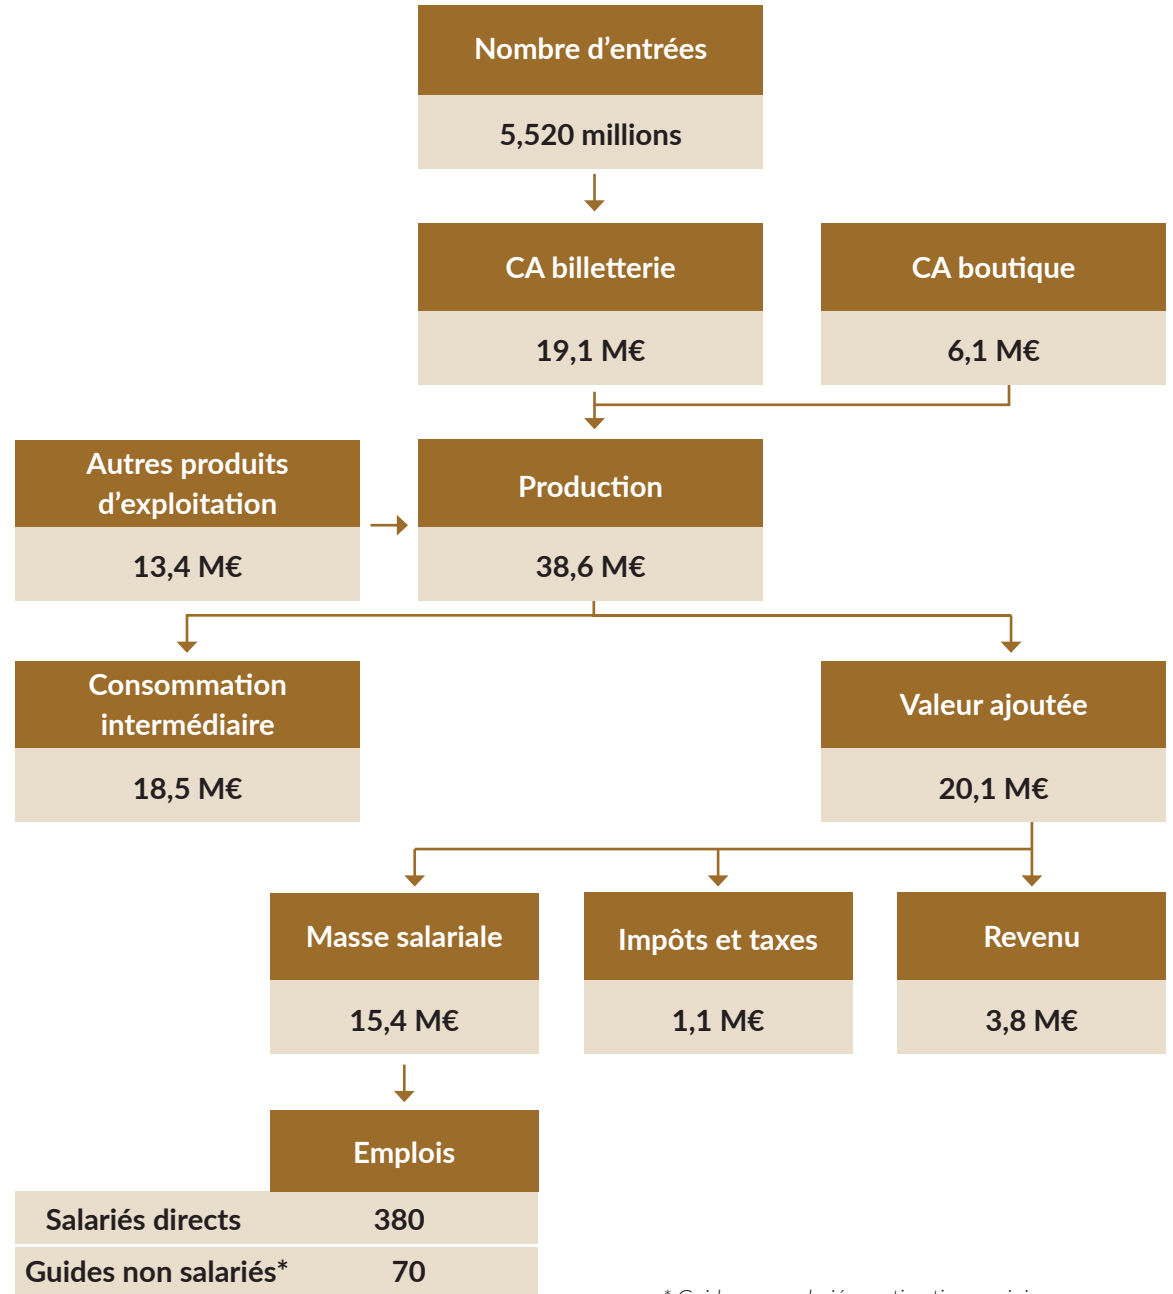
Nombre d'entrées

5,520 millions

CA billetterie

19,1 M€

CA boutique

6,1 M€

Autres produits d'exploitation

13,4 M€

Production

38,6 M€

Consommation intermédiaire

18,5 M€

Valeur ajoutée

20,1 M€

Masse salariale

15,4 M€

Impôts et taxes

1,1 M€

Revenu

3,8 M€

Emplois

| Salariés directs | 380 |
|---|---|
| Guides non salariés* | 70 |

* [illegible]